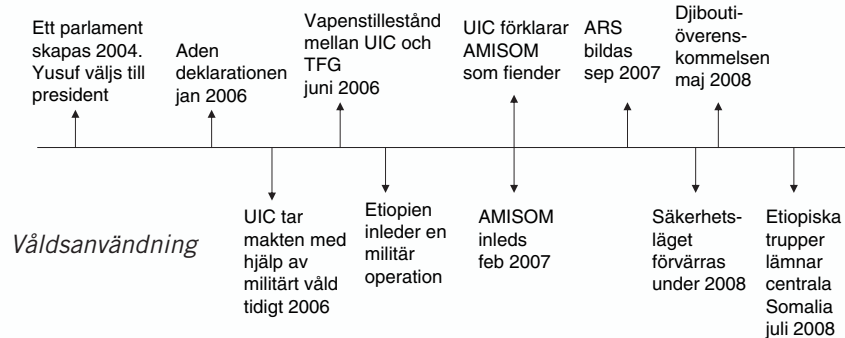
Ett parlament skapas 2004. Yusuf väljs till president

Aden deklarationen jan 2006

Vapenstillestånd mellan UIC och TFG juni 2006

UIC förklarar AMISOM som fiender

ARS bildas sep 2007

Djiboutiöverenskommelsen maj 2008

Våldsanvändning

UIC tar makten med hjälp av militärt våld tidigt 2006

Etiopien inleder en militär operation

AMISOM inleds feb 2007

Säkerhetsläget förvärras under 2008

Etiopiska trupper lämnar centrala Somalia juli 2008